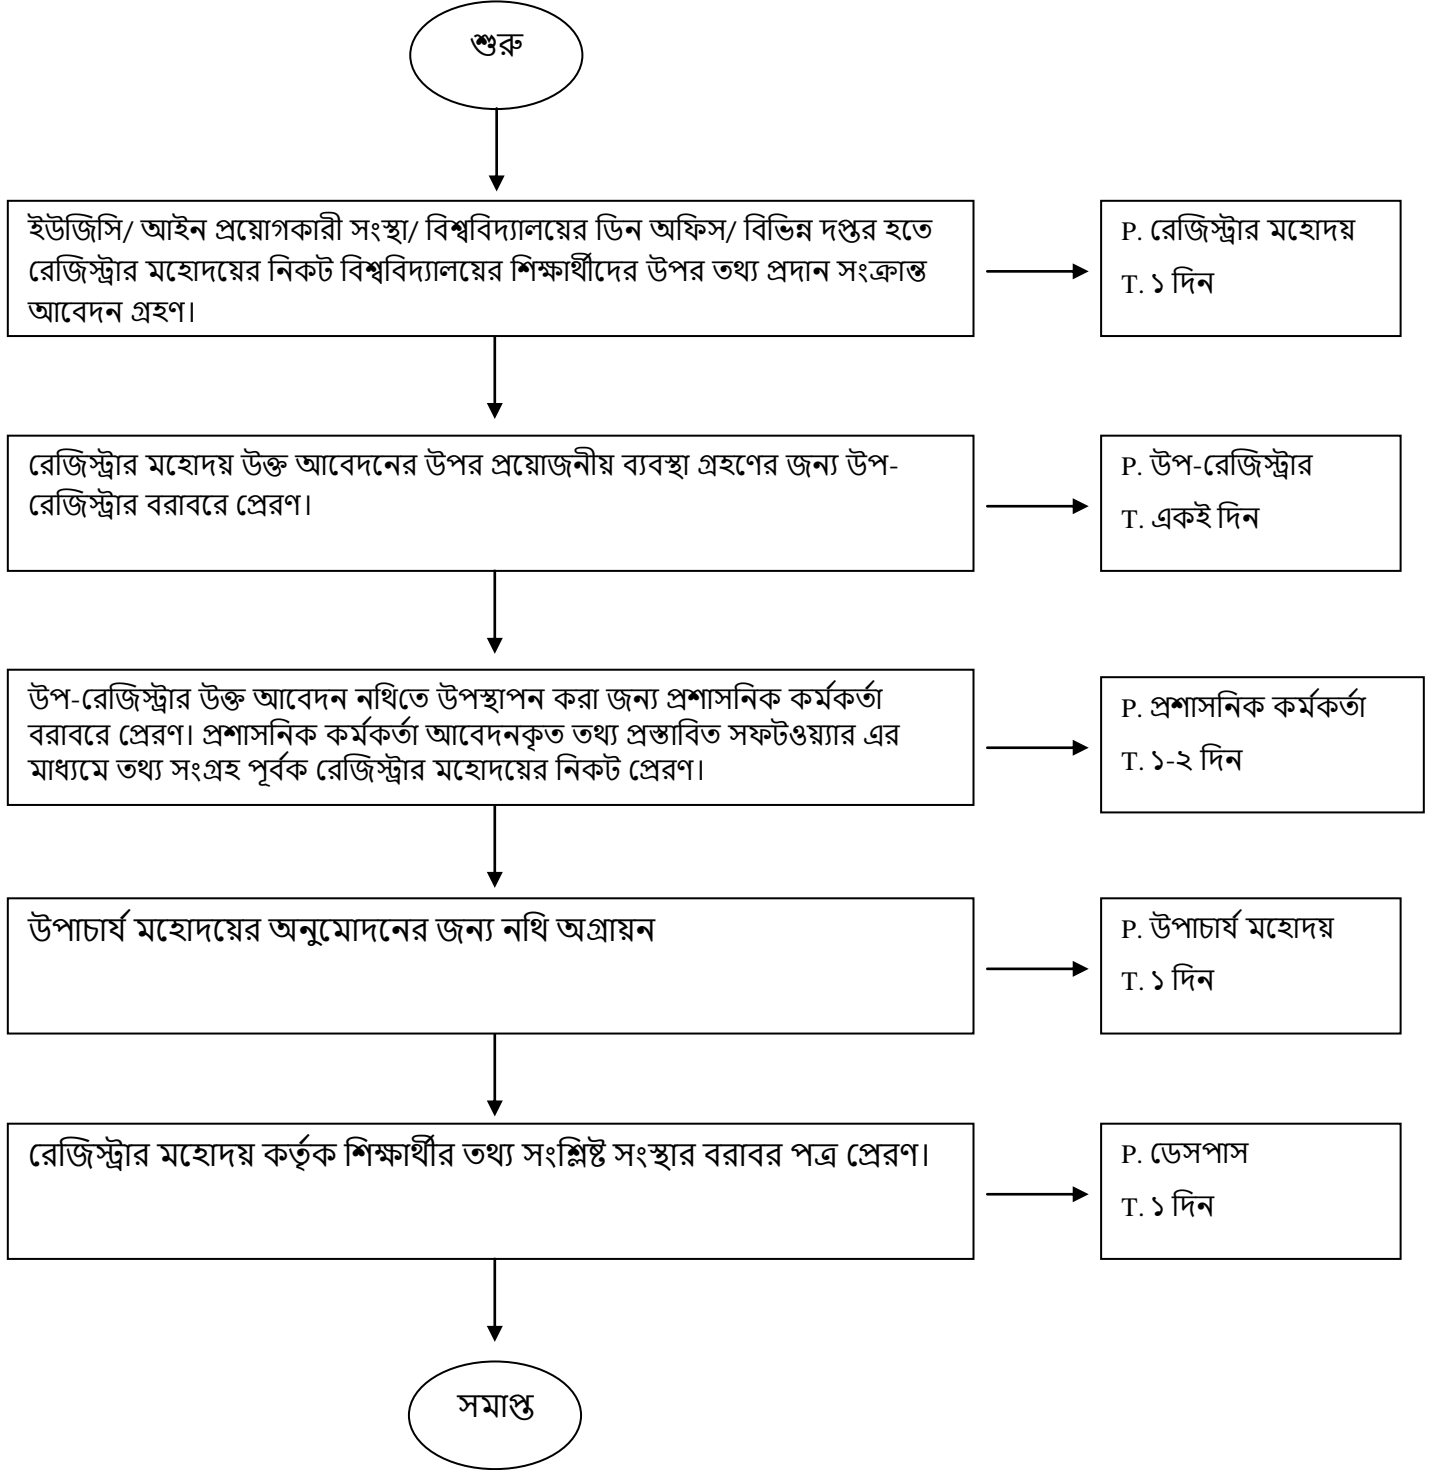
শুরু

ইউজিসি/ আইন প্রয়োগকারী সংস্থা/ বিশ্ববিদ্যালয়ের ডিন অফিস/ বিভিন্ন দপ্তর হতে রেজিস্ট্রার মহোদয়ের নিকট বিশ্ববিদ্যালয়ের শিক্ষার্থীদের উপর তথ্য প্রদান সংক্রান্ত আবেদন গ্রহণ।

P. রেজিস্ট্রার মহোদয়
T. ১ দিন

রেজিস্ট্রার মহোদয় উক্ত আবেদনের উপর প্রয়োজনীয় ব্যবস্থা গ্রহণের জন্য উপ-রেজিস্ট্রার বরাবরে প্রেরণ।

P. উপ-রেজিস্ট্রার
T. একই দিন

উপ-রেজিস্ট্রার উক্ত আবেদন নথিতে উপস্থাপন করা জন্য প্রশাসনিক কর্মকর্তা বরাবরে প্রেরণ। প্রশাসনিক কর্মকর্তা আবেদনকৃত তথ্য প্রস্তাবিত সফটওয়্যার এর মাধ্যমে তথ্য সংগ্রহ পূর্বক রেজিস্ট্রার মহোদয়ের নিকট প্রেরণ।

P. প্রশাসনিক কর্মকর্তা
T. ১-২ দিন

উপাচার্য মহোদয়ের অনুমোদনের জন্য নথি অগ্রায়ন

P. উপাচার্য মহোদয়
T. ১ দিন

রেজিস্ট্রার মহোদয় কর্তৃক শিক্ষার্থীর তথ্য সংশ্লিষ্ট সংস্থার বরাবর পত্র প্রেরণ।

P. ডেসপাস
T. ১ দিন

সমাপ্ত